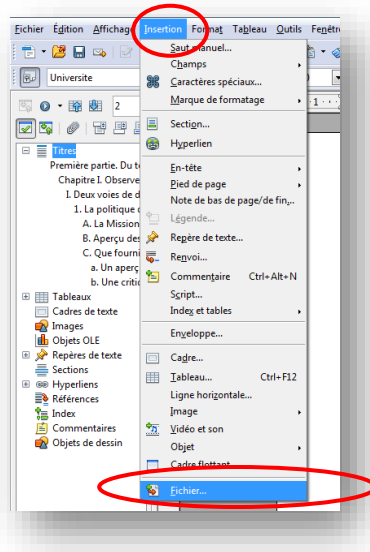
Fichier Édition Affichage Insertion Format Tableau Outils Fenêtre

Universite

2

Titres
Première partie. Du t
Chapitre I. Observ
I. Deux voies de d
1. La politique
A. La Mission
B. Aperçu des
C. Que fourni
a. Un aperç
b. Une critiq
Tableaux
Cadres de texte
Images
Objets OLE
Repères de texte
Sections
Hyperliens
Références
Index
Commentaires
Objets de dessin

Saut manuel...
Champs
Caractères spéciaux...
Marque de formatage
Section...
Hyperlien
En-tête
Pied de page
Note de bas de page/de fin...
Légende...
Repère de texte...
Renvoi...
Commentaire Ctrl+Alt+N
Script...
Index et tables
Enveloppe...
Cadre...
Tableau... Ctrl+F12
Ligne horizontale...
Image
Vidéo et son
Objet
Cadre flottant
Fichier...